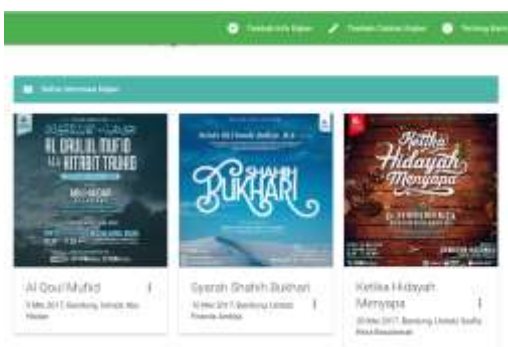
Tambah Info Kajian
Tambah Catatan Kajian
Tentang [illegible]

Daftar Informasi Kajian

AL QAULUL MUFID KITABIT TAUHID

SHAHIH BUKHARI

Ketika Hidayah Menyapa

Al Qoul Mufid
9 Mei 2017, Bandung, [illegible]

Syarah Shahih Bukhari
10 Mei 2017, Bandung, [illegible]

Ketika Hidayah Menyapa
20 Mei 2017, Bandung, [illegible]